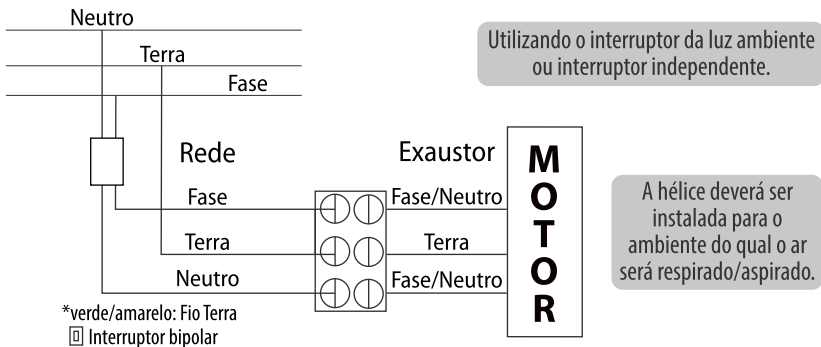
Neutro

Terra

Fase

Utilizando o interruptor da luz ambiente ou interruptor independente.

Rede

Exaustor

M O T O R

Fase

Fase/Neutro

Terra

Terra

Neutro

Fase/Neutro

A hélice deverá ser instalada para o ambiente do qual o ar será respirado/aspirado.

*verde/amarelo: Fio Terra
Interruptor bipolar